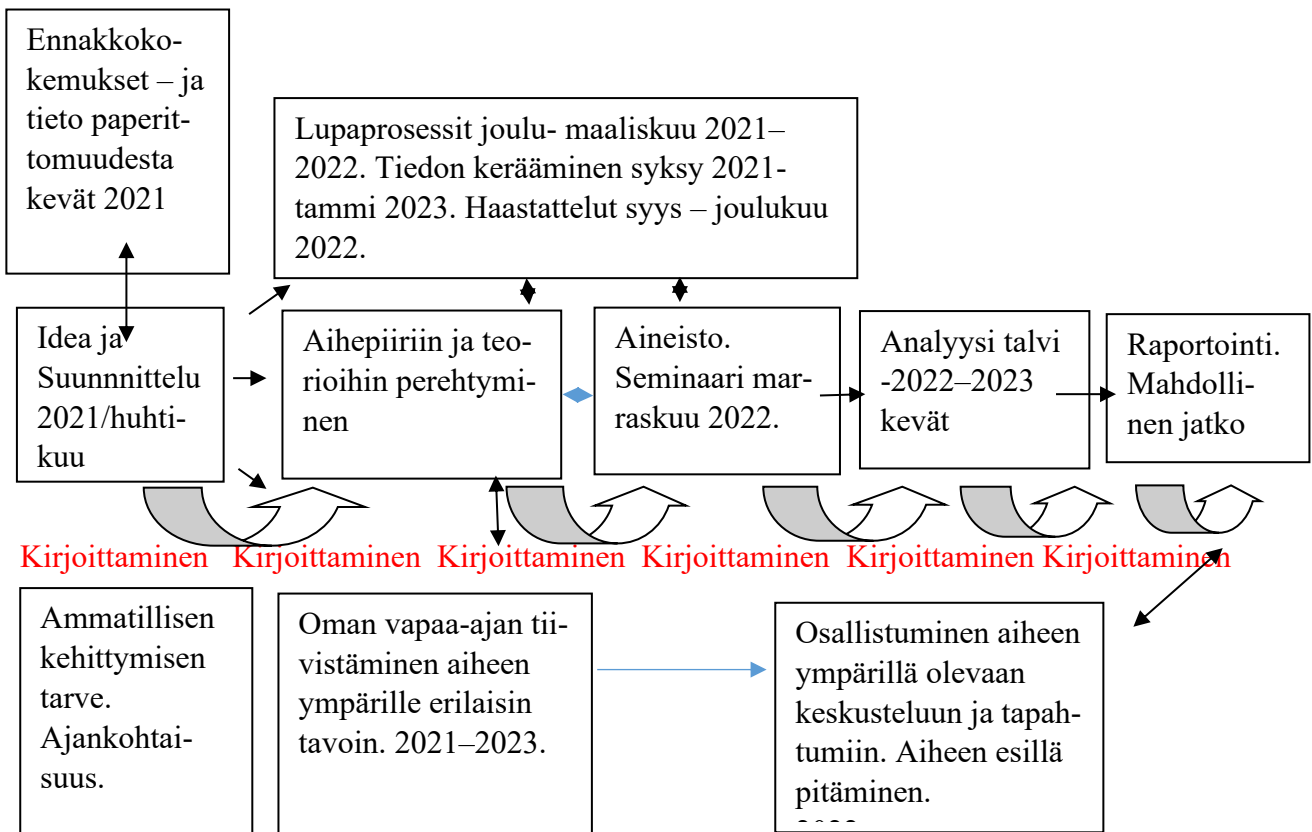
Ennakkokokemukset – ja tieto paperittomuudesta kevät 2021

Lupaprosessit joulu- maaliskuu 2021–2022. Tiedon kerääminen syksy 2021-tammi 2023. Haastattelut syys – joulukuu 2022.

Idea ja Suunnnittelu 2021/huhtikuu

Aihepiiriin ja teorioihin perehtyminen

Aineisto. Seminaari marraskuu 2022.

Analyysi talvi -2022–2023 kevät

Raportointi. Mahdollinen jatko

Kirjoittaminen Kirjoittaminen Kirjoittaminen Kirjoittaminen Kirjoittaminen Kirjoittaminen

Ammatillisen kehittymisen tarve. Ajankohtaisuus.

Oman vapaa-ajan tiivistäminen aiheen ympärille erilaisin tavoin. 2021–2023.

Osallistuminen aiheen ympärillä olevaan keskusteluun ja tapahtumiin. Aiheen esillä pitäminen. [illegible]